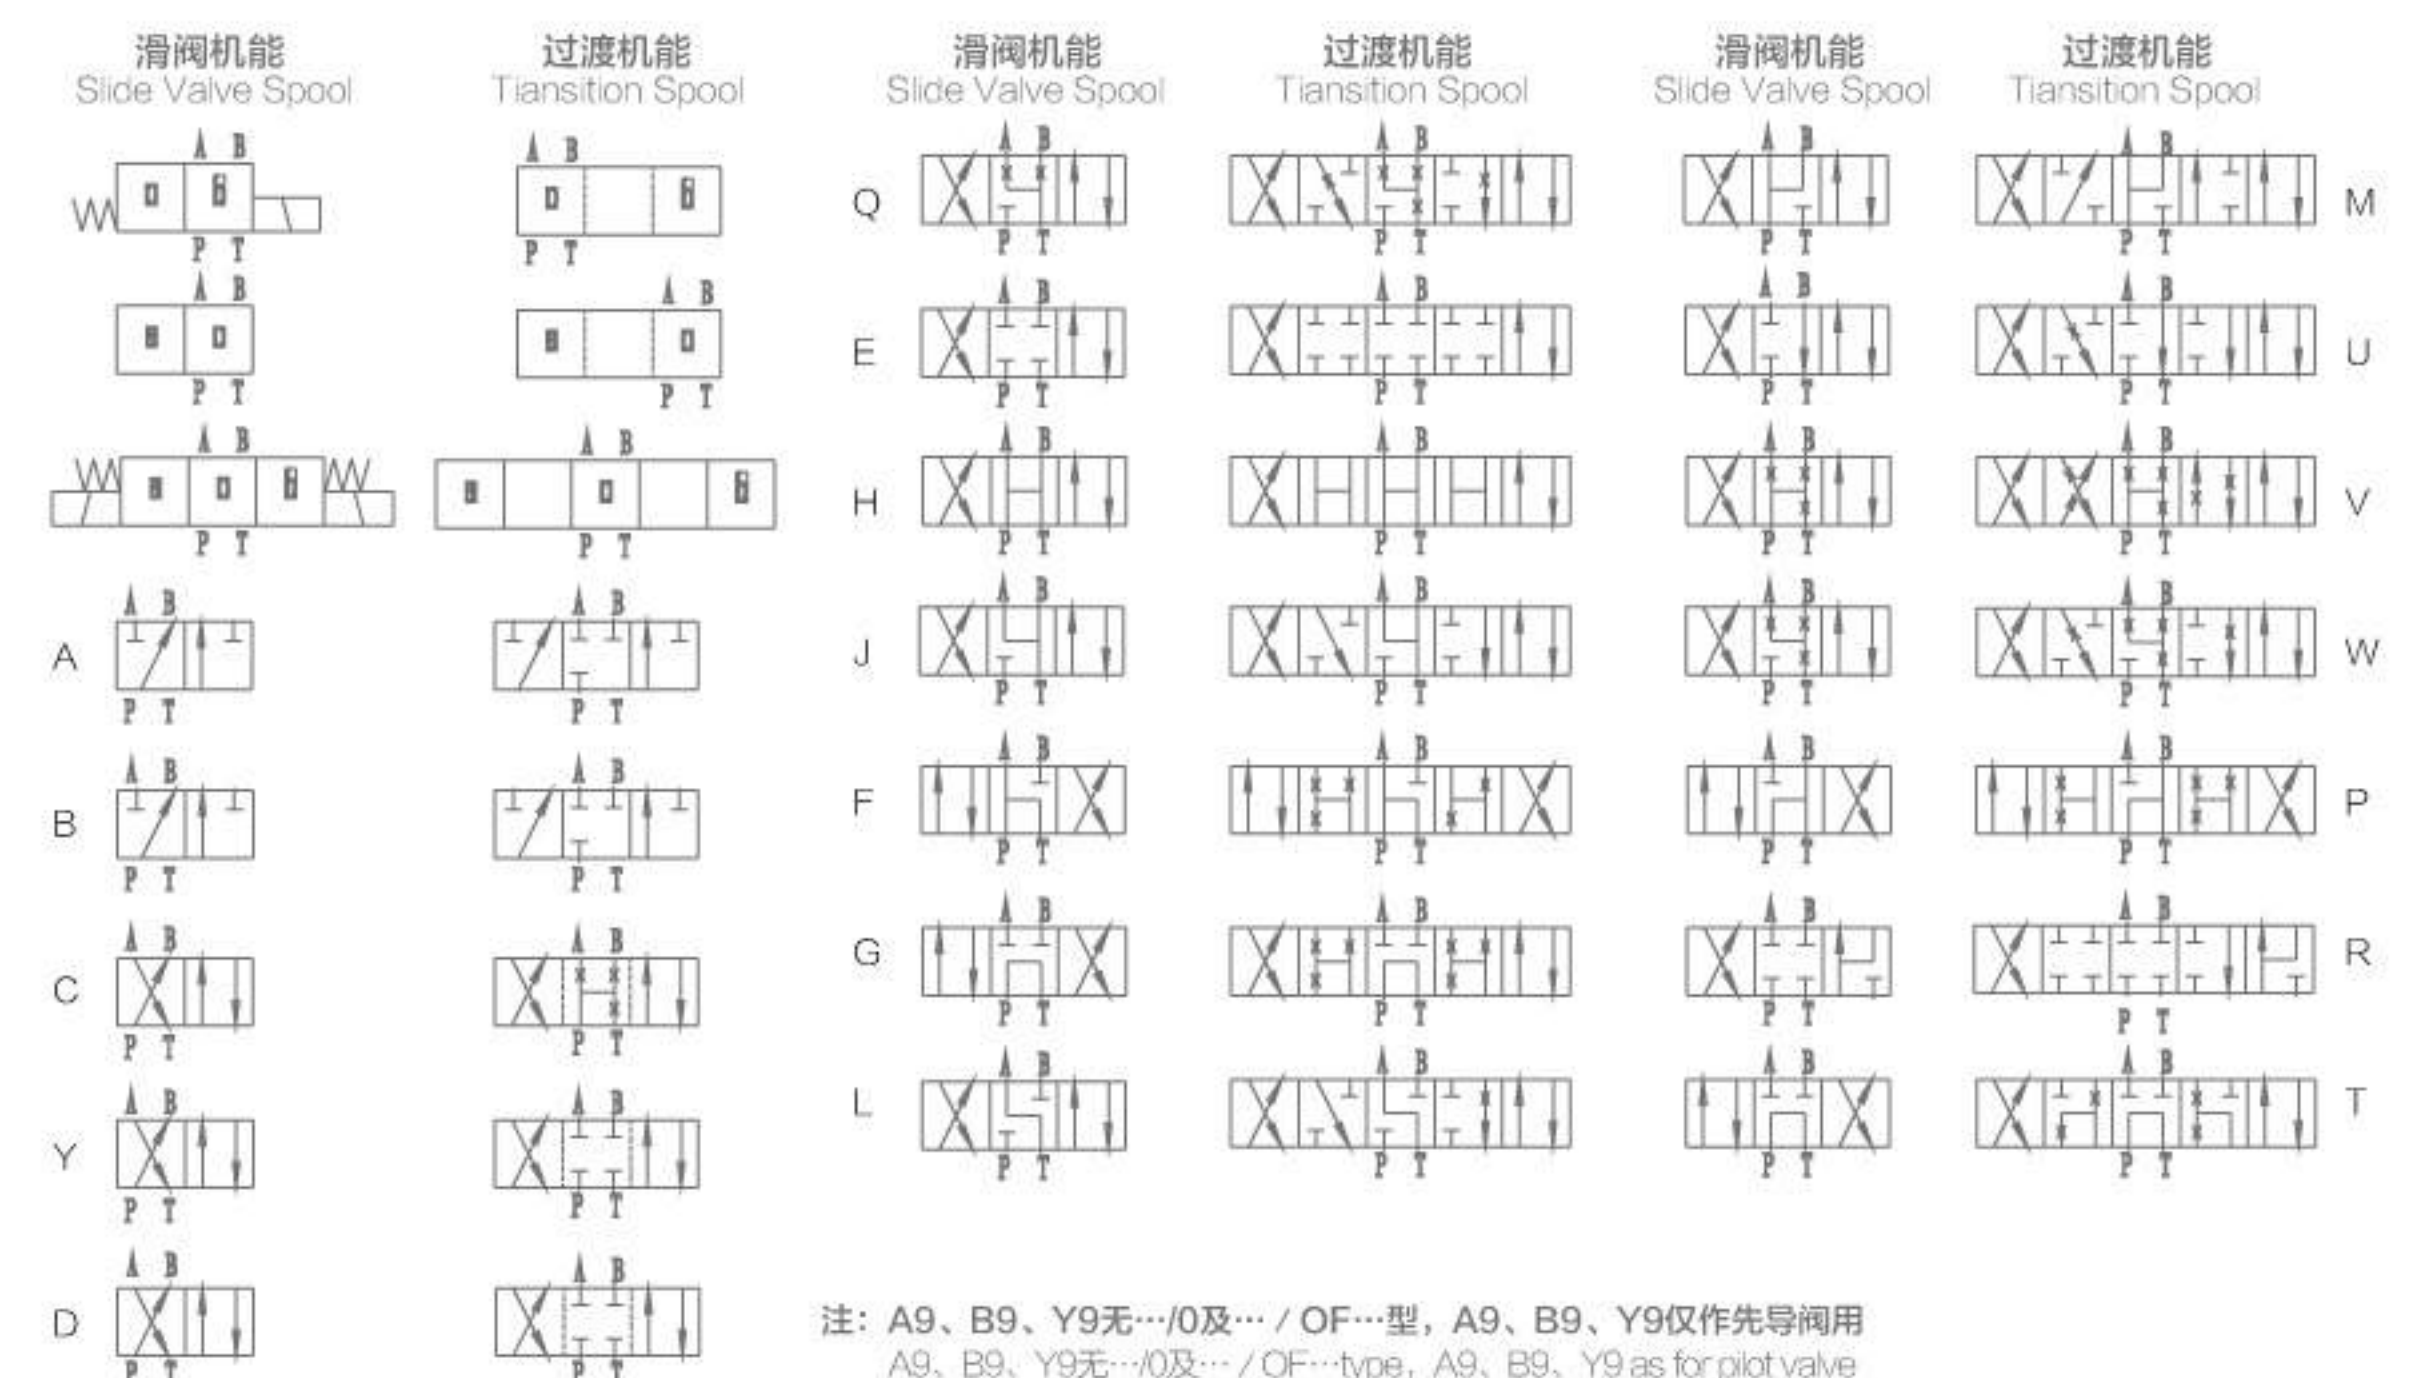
滑阀机能
Slide Valve Spool

过渡机能
Tiansition Spool

滑阀机能
Slide Valve Spool

过渡机能
Tiansition Spool

滑阀机能
Slide Valve Spool

过渡机能
Tiansition Spool

A B
W
P T

A B
P T

A B
P T

A B
P T

A B
P T

A B
P T

A
A B
P T

A B
P T

B
A B
P T

A B
P T

C
A B
P T

A B
P T

Y
A B
P T

A B
P T

D
A B
P T

A B
P T

Q
A B
P T

A B
P T

A B
P T

A B
P T
M

E
A B
P T

A B
P T

A B
P T

A B
P T
U

H
A B
P T

A B
P T

A B
P T

A B
P T
V

J
A B
P T

A B
P T

A B
P T

A B
P T
W

F
A B
P T

A B
P T

A B
P T

A B
P T
P

G
A B
P T

A B
P T

A B
P T

A B
P T
R

L
A B
P T

A B
P T

A B
P T

A B
P T
T

注：A9、B9、Y9无…/0及… / OF…型，A9、B9、Y9仅作先导阀用
A9、B9、Y9无…/0及… / OF…type，A9、B9、Y9 as for pilot valve